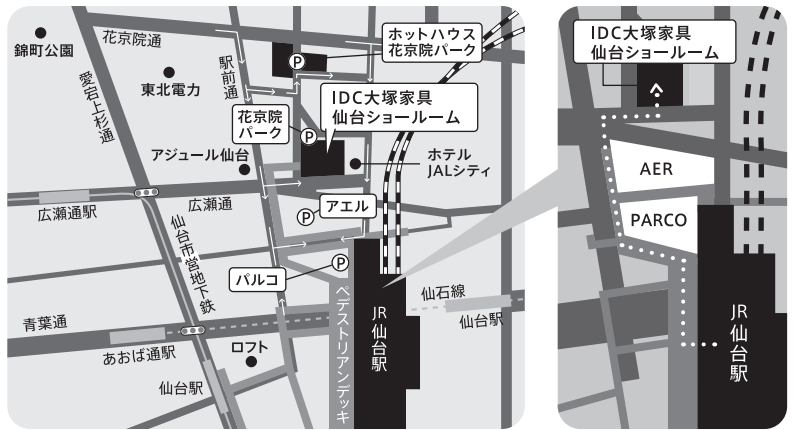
錦町公園
花京院通
愛宕上杉通
東北電力
駅前通
ホットハウス
花京院パーク
P
IDC大塚家具
仙台ショールーム
花京院
パーク
P
アジュール仙台
ホテル
JALシティ
広瀬通駅
広瀬通
アエル
P
仙台市営地下鉄
パルコ
P
ペデストリアンデッキ
JR
仙台
駅
仙石線
仙台駅
青葉通
あおば通駅
ロフト
仙台駅

IDC大塚家具
仙台ショールーム
AER
PARCO
JR
仙台
駅